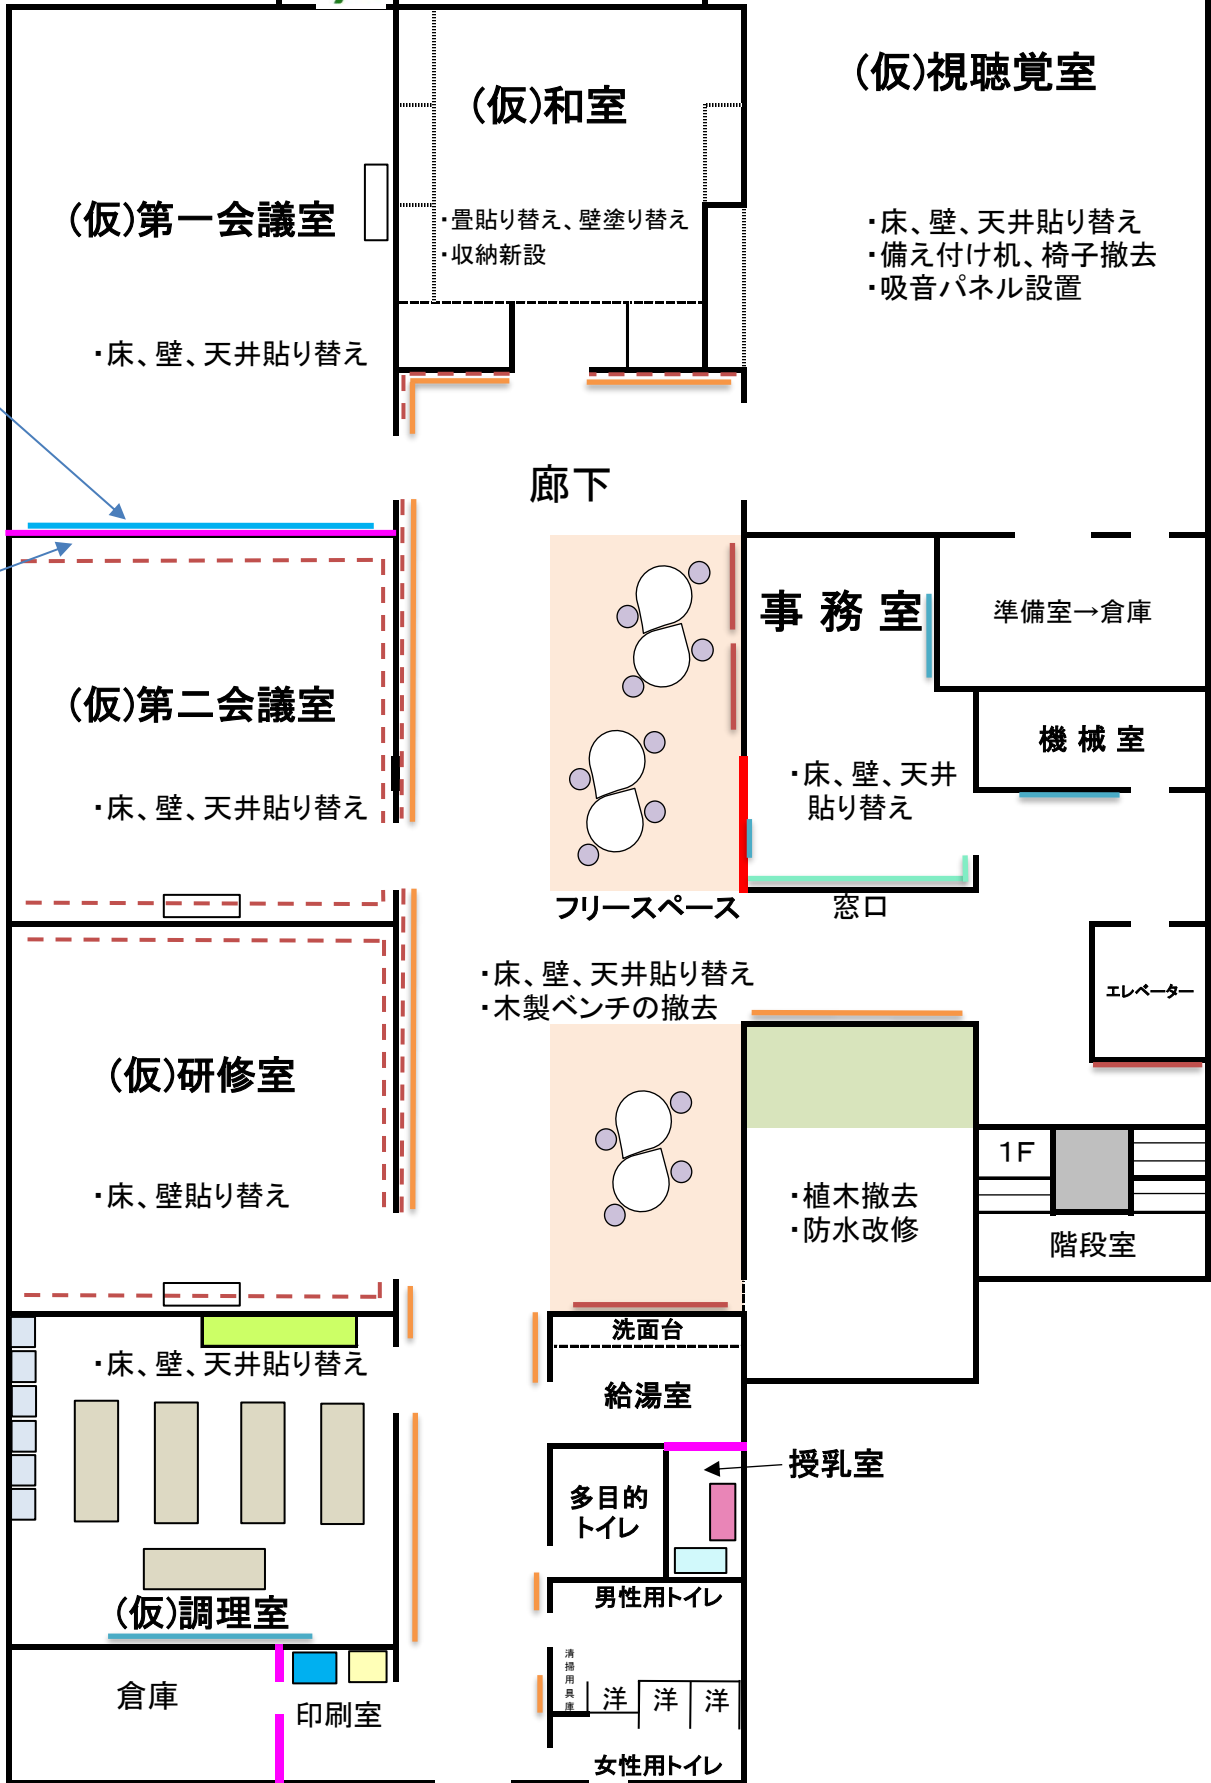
(仮)和室

・畳貼り替え、壁塗り替え
・収納新設

(仮)視聴覚室

・床、壁、天井貼り替え
・備え付け机、椅子撤去
・吸音パネル設置

(仮)第一会議室

・床、壁、天井貼り替え

廊下

(仮)第二会議室

・床、壁、天井貼り替え

事務室

準備室→倉庫

機械室

・床、壁、天井貼り替え

フリースペース

窓口

・床、壁、天井貼り替え
・木製ベンチの撤去

エレベーター

(仮)研修室

・床、壁貼り替え

1F

・植木撤去
・防水改修

階段室

洗面台

給湯室

・床、壁、天井貼り替え

授乳室

多目的トイレ

(仮)調理室

男性用トイレ

倉庫

印刷室

清掃用具庫

洋 洋 洋

女性用トイレ